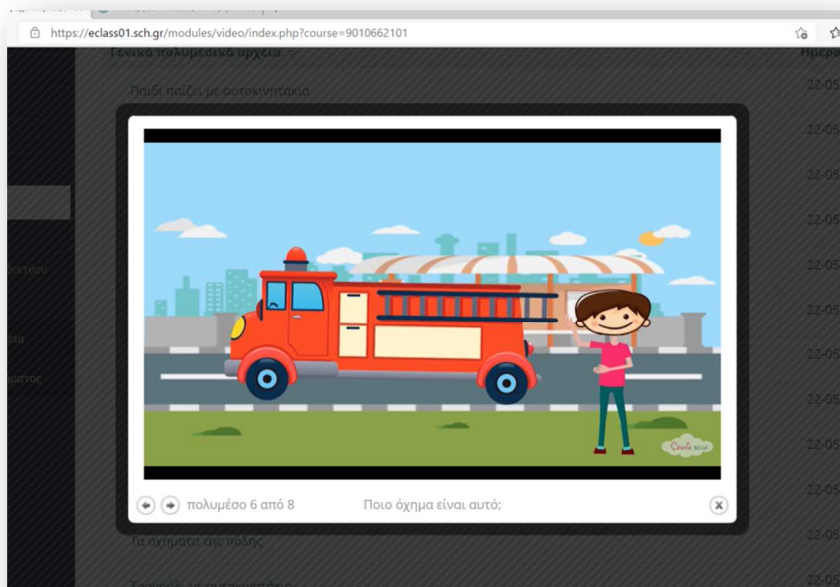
https://eclass01.sch.gr/modules/video/index.php?course=9010662101

Γενικά πολυμεσικά αρχεία

Ημερ

Παιδί παίζει με αυτοκινητάκια

22-05

22-05

22-05

22-05

22-05

22-05

22-05

22-05

22-05

22-05

22-05

πολυμέσο 6 από 8

Ποιο όχημα είναι αυτό;

Τα οχήματα της πόλης

22-05